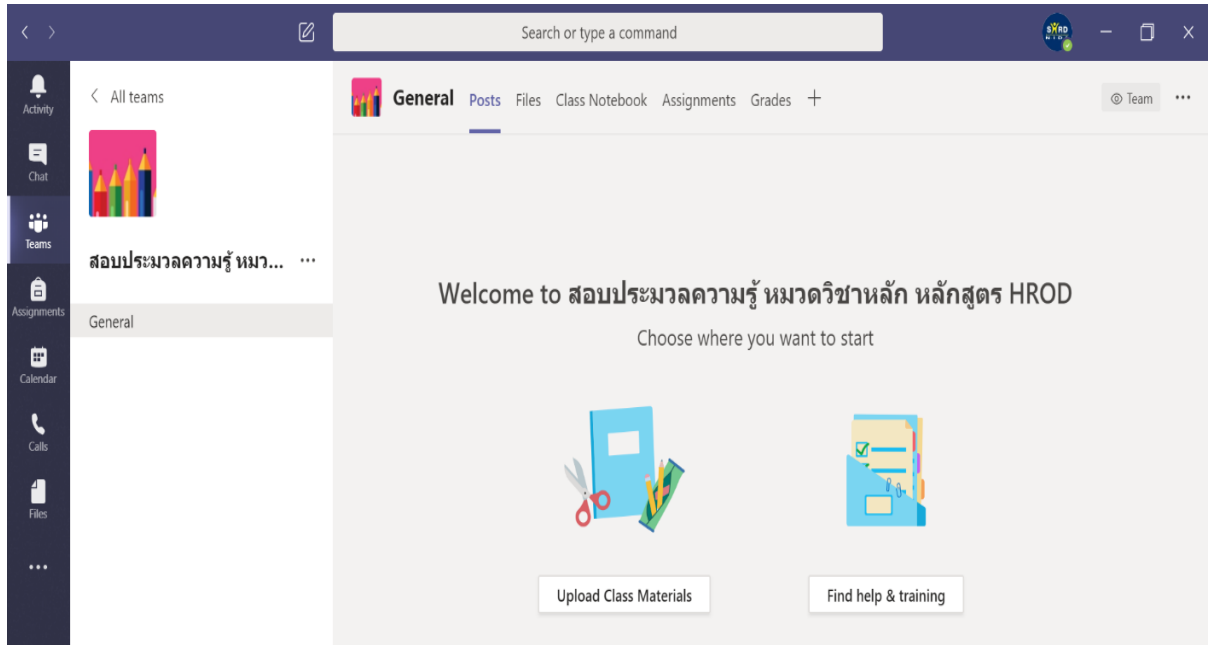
Search or type a command

Activity
Chat
Teams
Assignments
Calendar
Calls
Files
...

All teams

สอบประมวลความรู้ หมว... ...

General

General Posts Files Class Notebook Assignments Grades +

Team ...

Welcome to สอบประมวลความรู้ หมวดวิชาหลัก หลักสูตร HROD

Choose where you want to start

Upload Class Materials

Find help & training